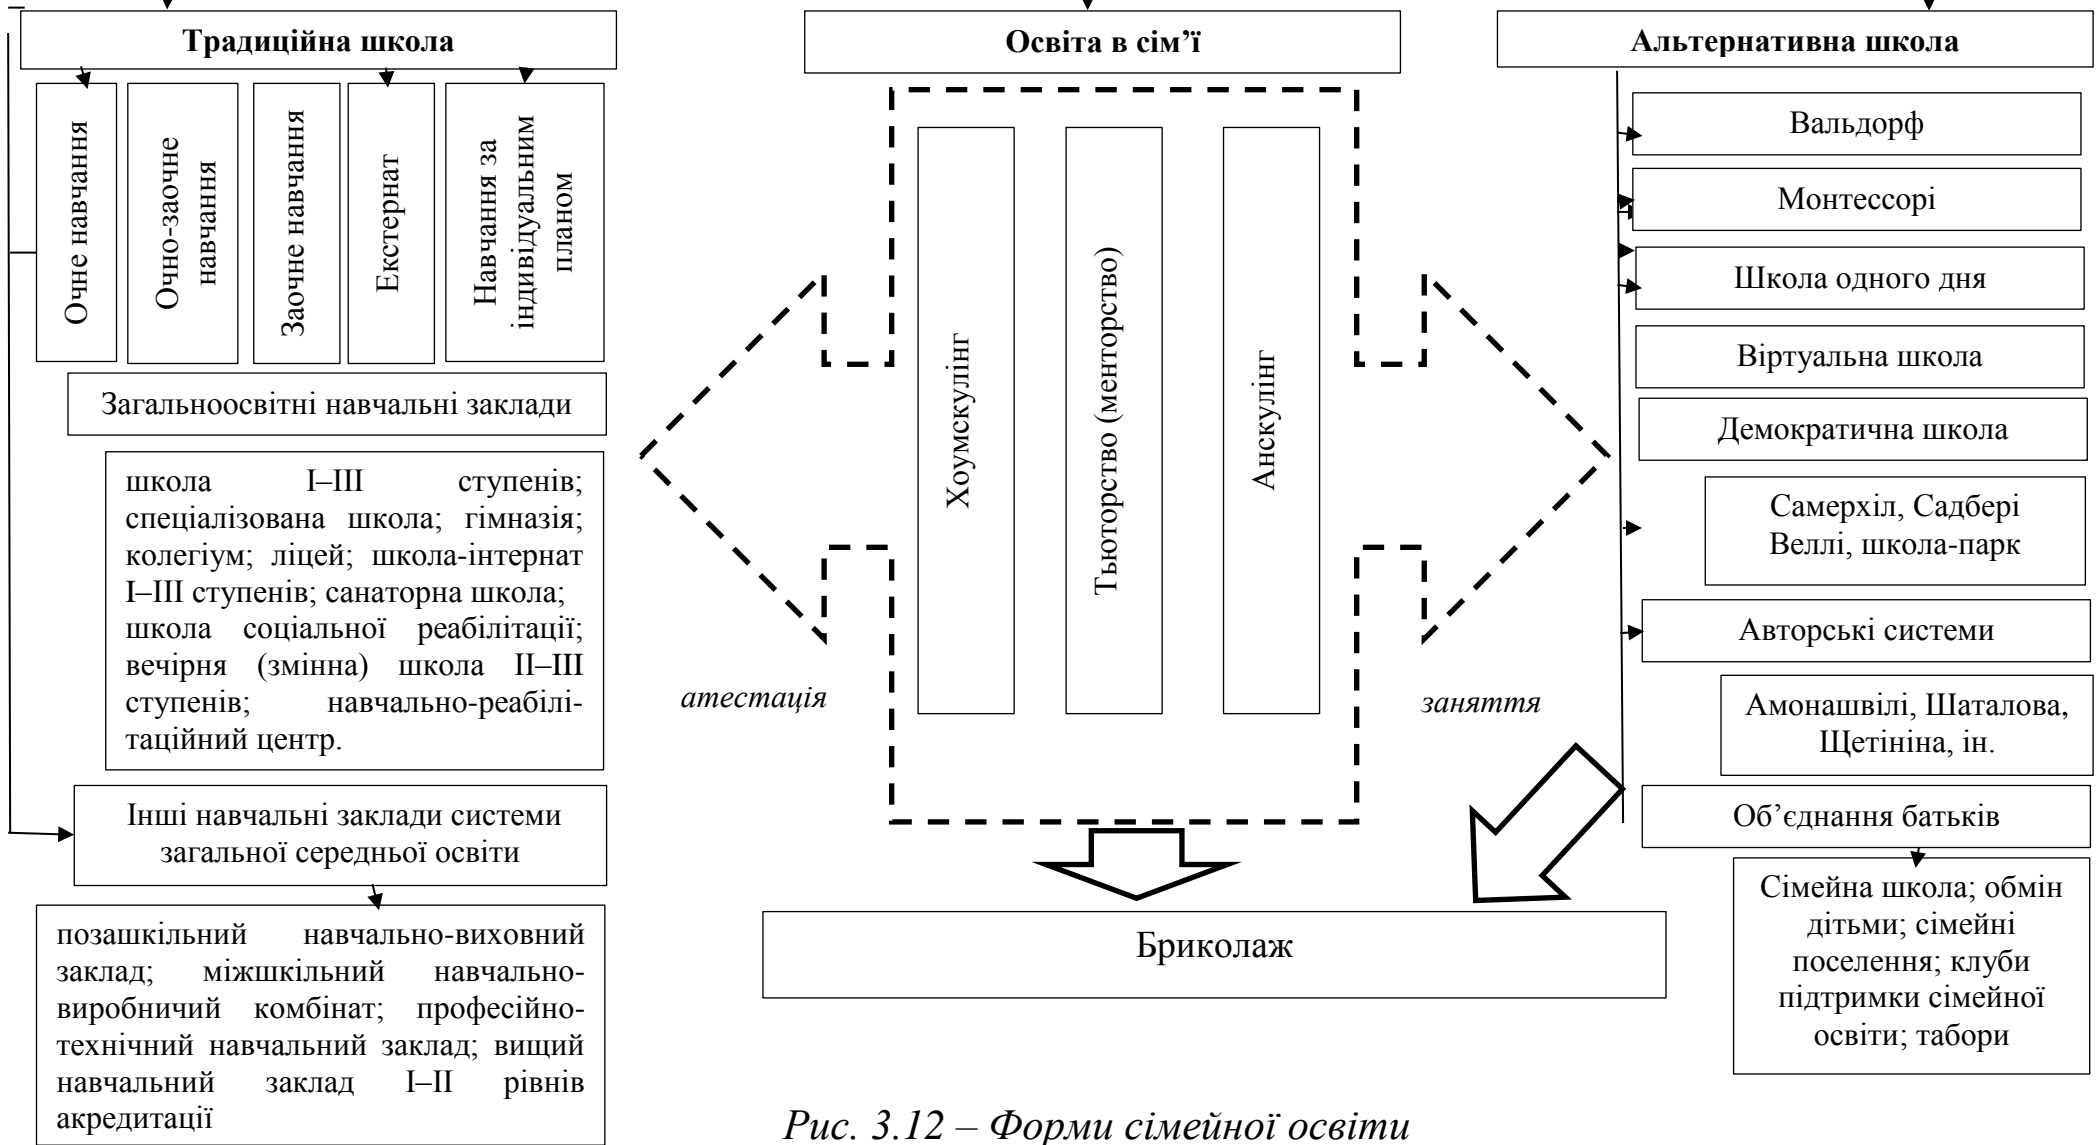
Традиційна школа

Очне навчання

Очно-заочне навчання

Заочне навчання

Екстернат

Навчання за індивідуальним планом

Загальноосвітні навчальні заклади

школа I–III ступенів; спеціалізована школа; гімназія; колегіум; ліцей; школа-інтернат I–III ступенів; санаторна школа; школа соціальної реабілітації; вечірня (змінна) школа II–III ступенів; навчально-реабілітаційний центр.

Інші навчальні заклади системи загальної середньої освіти

позашкільний навчально-виховний заклад; міжшкільний навчально-виробничий комбінат; професійно-технічний навчальний заклад; вищий навчальний заклад I–II рівнів акредитації

Освіта в сім'ї

Хоумскулінг

Тьюторство (менторство)

Анскулінг

атестація

заняття

Бриколаж

Альтернативна школа

Вальдорф

Монтессорі

Школа одного дня

Віртуальна школа

Демократична школа

Самерхіл, Садбері Веллі, школа-парк

Авторські системи

Амонашвілі, Шаталова, Щетініна, ін.

Об'єднання батьків

Сімейна школа; обмін дітьми; сімейні поселення; клуби підтримки сімейної освіти; табори

Рис. 3.12 – Форми сімейної освіти